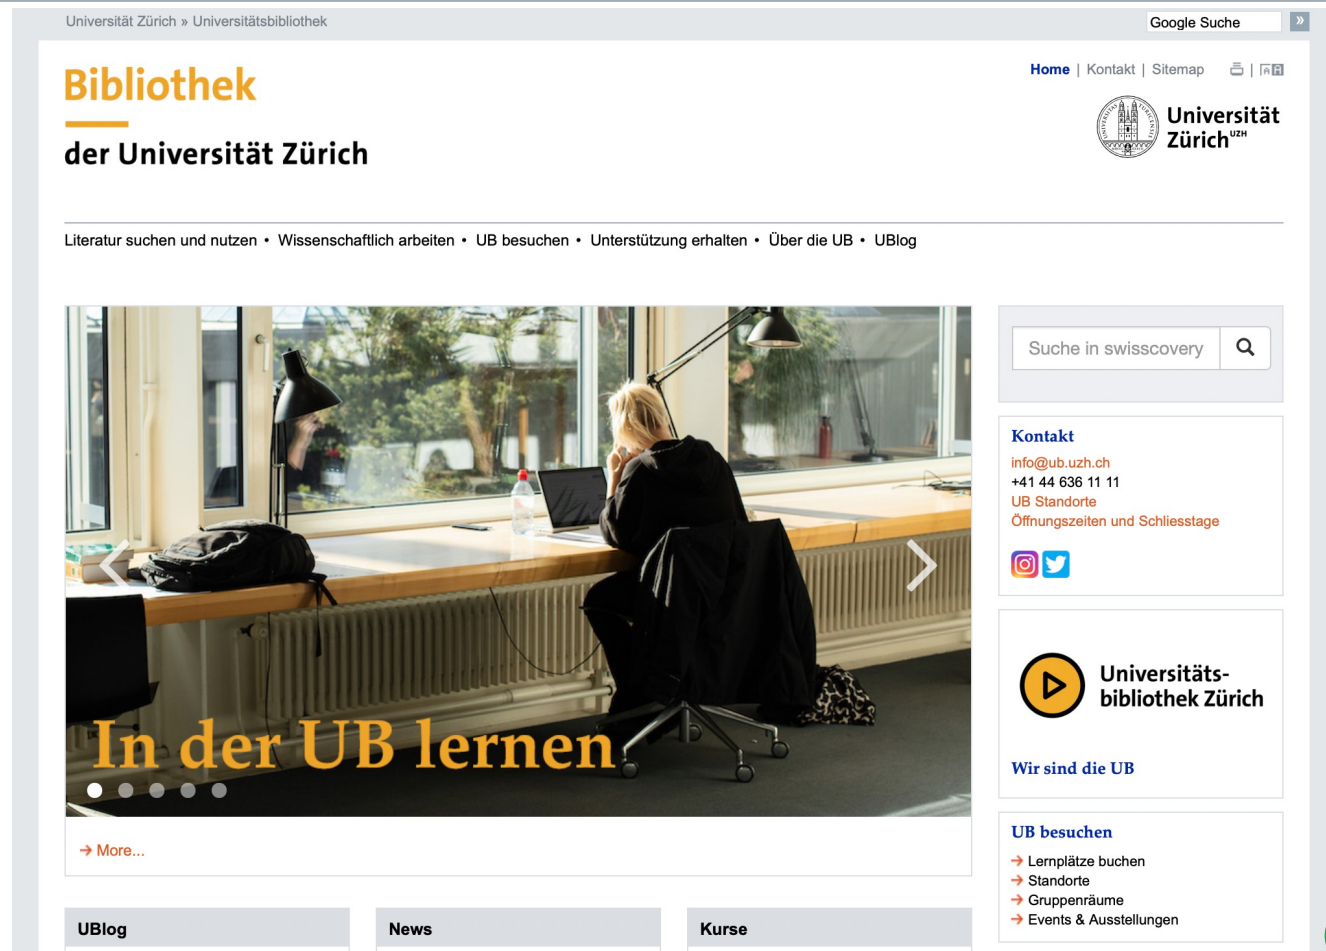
Universität Zürich » Universitätsbibliothek

Google Suche

Bibliothek

der Universität Zürich

Home | Kontakt | Sitemap

Universität Zürich$^{UZH}$

Literatur suchen und nutzen • Wissenschaftlich arbeiten • UB besuchen • Unterstützung erhalten • Über die UB • UBlog

In der UB lernen

→ More...

Suche in swisscovery

Kontakt

info@ub.uzh.ch
+41 44 636 11 11
UB Standorte
Öffnungszeiten und Schliesstage

Universitäts-bibliothek Zürich

Wir sind die UB

UB besuchen

→ Lernplätze buchen
→ Standorte
→ Gruppenräume
→ Events & Ausstellungen

UBlog

News

Kurse